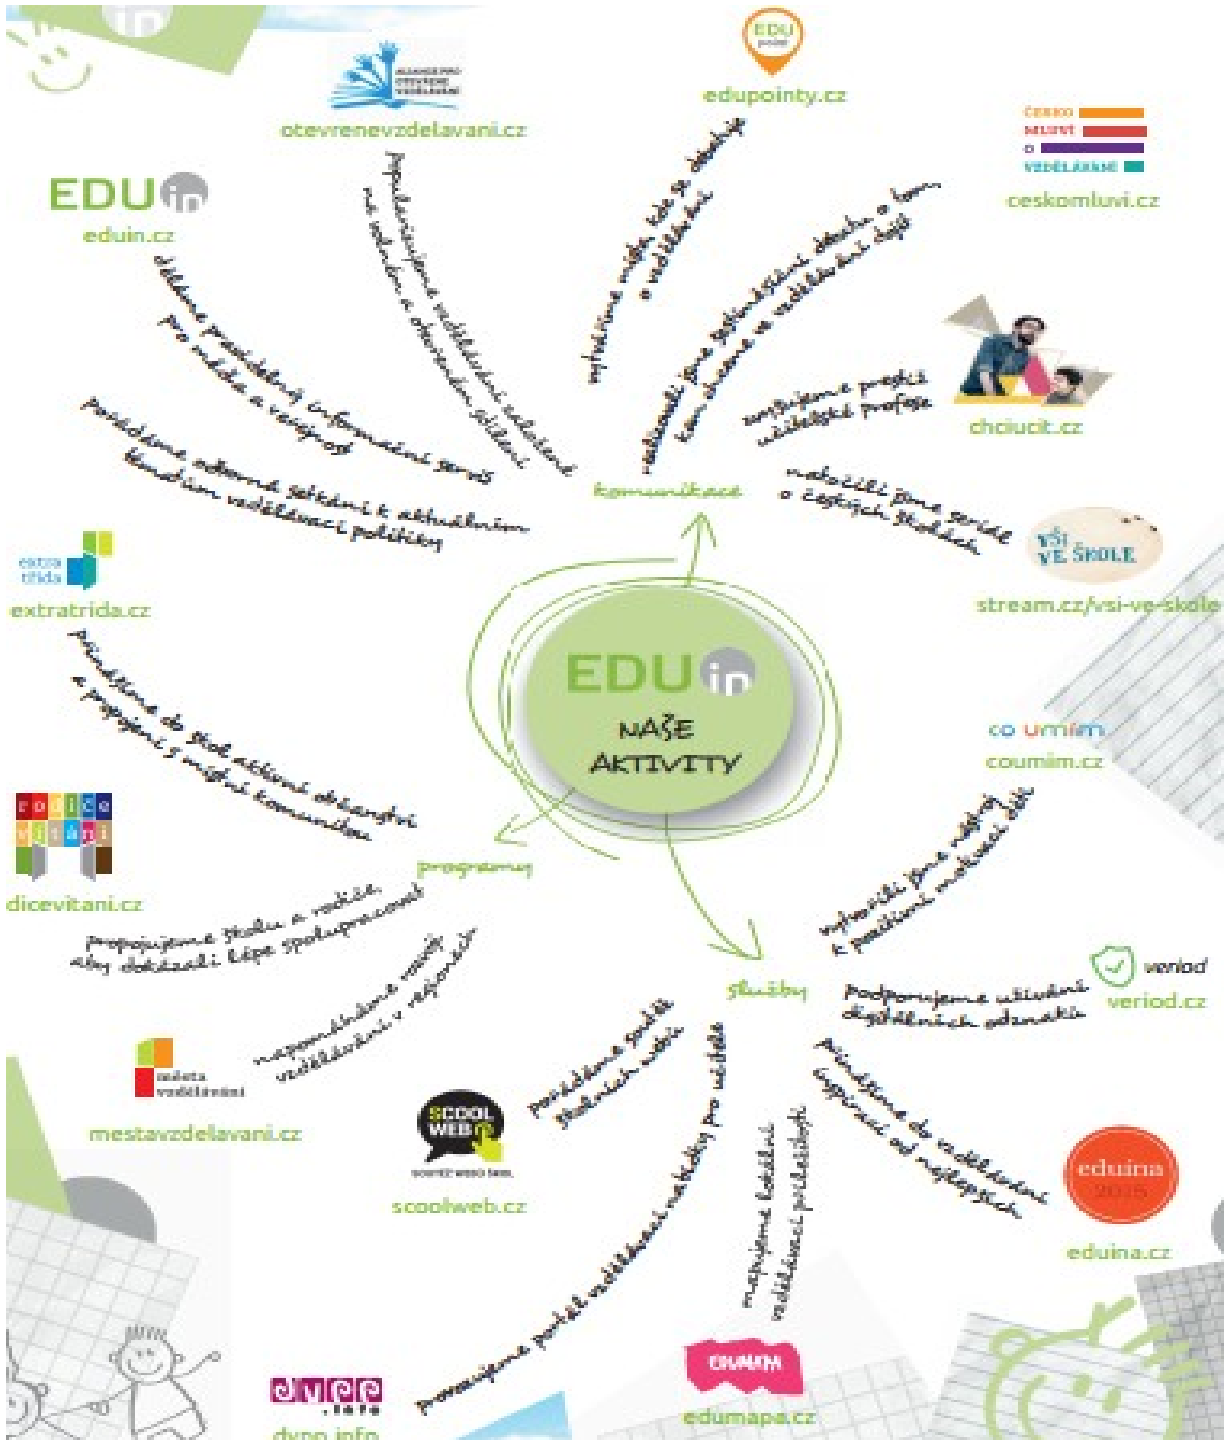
EDU pointy
edupointy.cz

otevrenevzdelavani.cz

ČESKO
MLUVÍ
O
VZDĚLÁVÁNÍ
ceskomluvi.cz

EDU in
eduin.cz

popularizujeme vzdělávání založené na sdílení a otevřeném školství

vytváříme místo, kde se debatuje o vzdělávání

dáváme pravidelný informační servis pro média a veřejnost

vzdělávání jsme přibližovali dětem o tom, kam chceme ve vzdělávání dojít

zvyšujeme prestiž učitelské profese

chciucit.cz

pořádáme odborná setkání k aktuálním tématům vzdělávací politiky

komunikace

natočili jsme seriál o českých školách

VŠI VE ŠKOLE
stream.cz/vsi-ve-skole

extra třída
extratrida.cz

EDU in
NAŠE AKTIVITY

co umím
coumim.cz

přinášíme do škol aktivní občanství a propojení s místní komunitou

rodiče vítáni
dicevitani.cz

programy

vytvořili jsme nástroj k posílení motivace dětí

propojujeme školu a rodiče, aby dokázali lépe spolupracovat

služby

veriod
veriod.cz

podporujeme užívání digitálních odznaků

napomáháme rozvoji vzdělávání v regionech

města vzdělávání
mestavzdelavani.cz

pořádáme soutěž školních webů

přinášíme do vzdělávání inspiraci od nejlepších

SCOOL WEB
scoolweb.cz

provozujeme portál vzdělávacích nabídek pro učitele

mapujeme lokální vzdělávací příležitosti

eduina 2015
eduina.cz

EDUMAPA
edumapa.cz

dvpp.info
dvpp.info